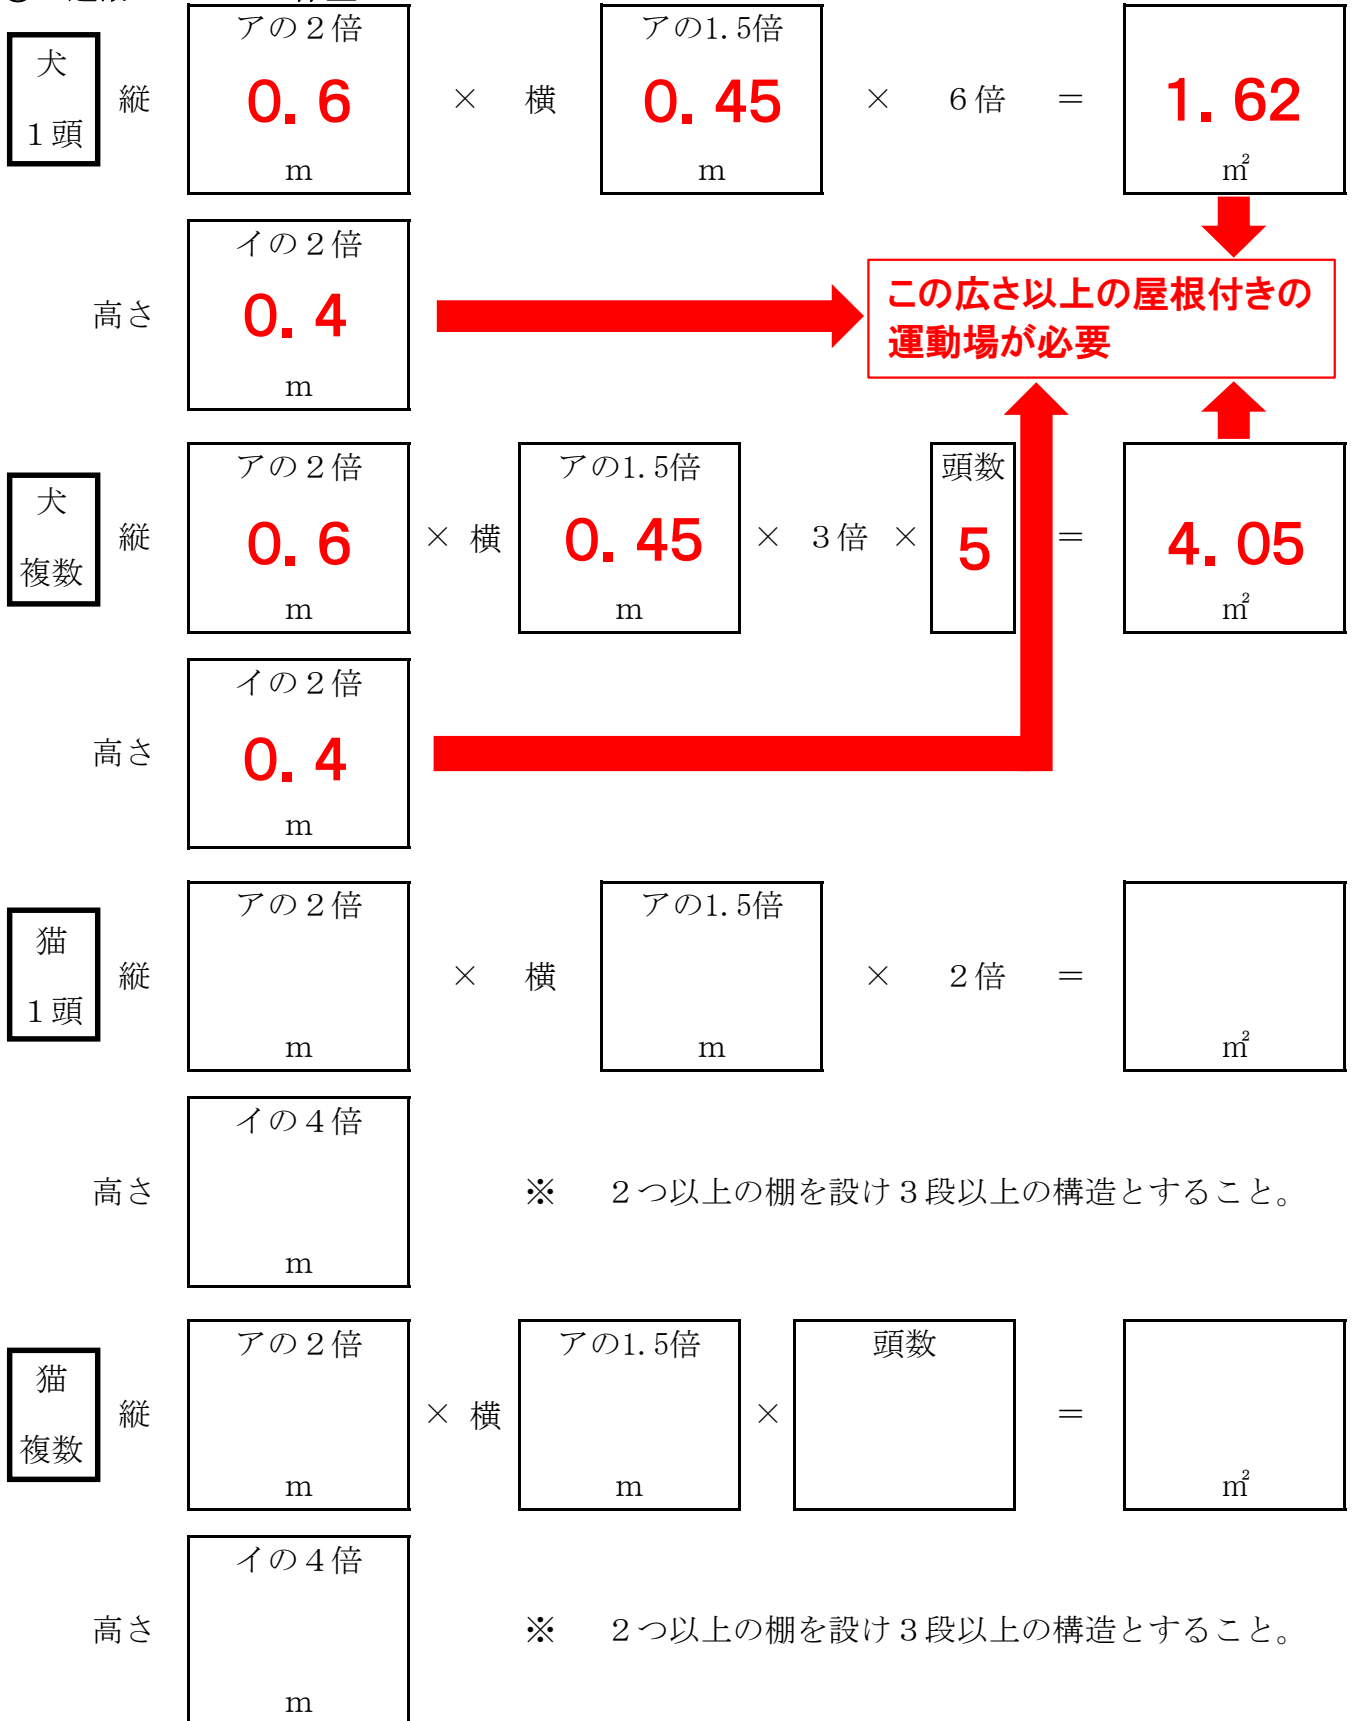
犬 1頭

縦 アの2倍 0. 6 m × 横 アの1. 5倍 0. 45 m × 6倍 = 1. 62 m²

高さ イの2倍 0. 4 m

この広さ以上の屋根付きの運動場が必要

犬 複数

縦 アの2倍 0. 6 m × 横 アの1. 5倍 0. 45 m × 3倍 × 頭数 5 = 4. 05 m²

高さ イの2倍 0. 4 m

猫 1頭

縦 アの2倍 m × 横 アの1. 5倍 m × 2倍 = m²

高さ イの4倍 m

※ 2つ以上の棚を設け3段以上の構造とすること。

猫 複数

縦 アの2倍 m × 横 アの1. 5倍 m × 頭数 = m²

高さ イの4倍 m

※ 2つ以上の棚を設け3段以上の構造とすること。